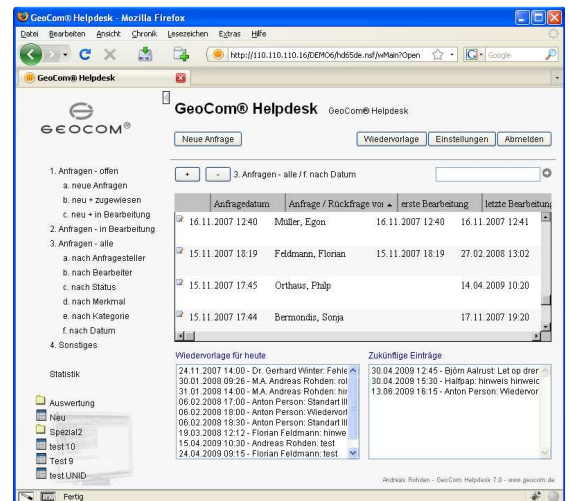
GeoCom® Helpdesk - Mozilla Firefox

Datei Bearbeiten Ansicht Chronik Lesezeichen Extras Hilfe

http://110.110.110.16/DEMO6/hd65de.nsf/wMain?Open

Google

GeoCom® Helpdesk

GEOCOM®

GeoCom® Helpdesk GeoCom® Helpdesk

Neue Anfrage

Wiedervorlage Einstellungen Abmelden

1. Anfragen - offen
a. neue Anfragen
b. neu + zugewiesen
c. neu + in Bearbeitung
2. Anfragen - in Bearbeitung
3. Anfragen - alle
a. nach Anfragesteller
b. nach Bearbeiter
c. nach Status
d. nach Merkmal
e. nach Kategorie
f. nach Datum
4. Sonstiges

Statistik

Auswertung
Neu
Spezial2
test 10
Test 9
test UNID

+ - 3. Anfragen - alle / f. nach Datum

| Anfragedatum | Anfrage / Rückfrage vo | erste Bearbeitung | letzte Bearbeitung |
|---|---|---|---|
| 16.11.2007 12:40 | Müller, Egon | 16.11.2007 12:40 | 16.11.2007 12:41 |
| 15.11.2007 18:19 | Feldmann, Florian | 15.11.2007 18:19 | 27.02.2008 13:02 |
| 15.11.2007 17:45 | Orthaus, Philp | | 14.04.2009 10:20 |
| 15.11.2007 17:44 | Bermondis, Sonja | | 17.11.2007 19:20 |

Wiedervorlage für heute
24.11.2007 14:00 - Dr. Gerhard Winter: Fehle
30.01.2008 09:26 - M.A. Andreas Rohden: rol
31.01.2008 14:00 - M.A. Andreas Rohden: hir
06.02.2008 17:00 - Anton Person: Standart III
06.02.2008 18:00 - Anton Person: Wiedervorl
06.02.2008 18:30 - Anton Person: Standart III
19.03.2008 12:12 - Florian Feldmann: hinwe
15.04.2009 10:30 - Andreas Rohden: test
24.04.2009 09:15 - Florian Feldmann: test

Zukünftige Einträge
30.04.2009 12:45 - Björn Aalrust: Let op drer
30.04.2009 15:30 - Halfpap: hinweis hinweic
13.06.2009 16:15 - Anton Person: Wiedervor

Andreas Rohden - GeoCom Helpdesk 7.0 - www.geocom.de

Fertig